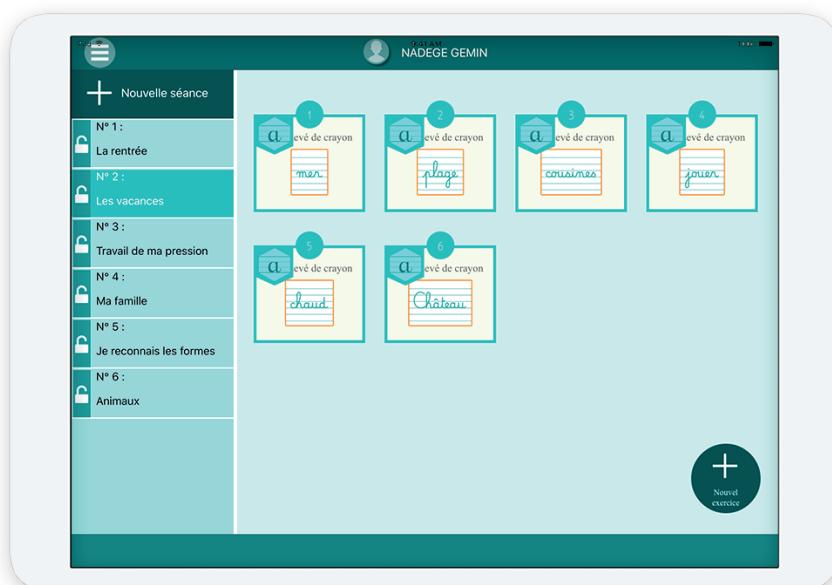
NADEGE GEMIN

Nouvelle séance

N° 1 :
La rentrée

N° 2 :
Les vacances

N° 3 :
Travail de ma pression

N° 4 :
Ma famille

N° 5 :
Je reconnais les formes

N° 6 :
Animaux

1
a evé de crayon
mer

2
a evé de crayon
plage

3
a evé de crayon
cousines

4
a evé de crayon
jouer

5
a evé de crayon
chaud

6
a evé de crayon
Château

Nouvel exercice